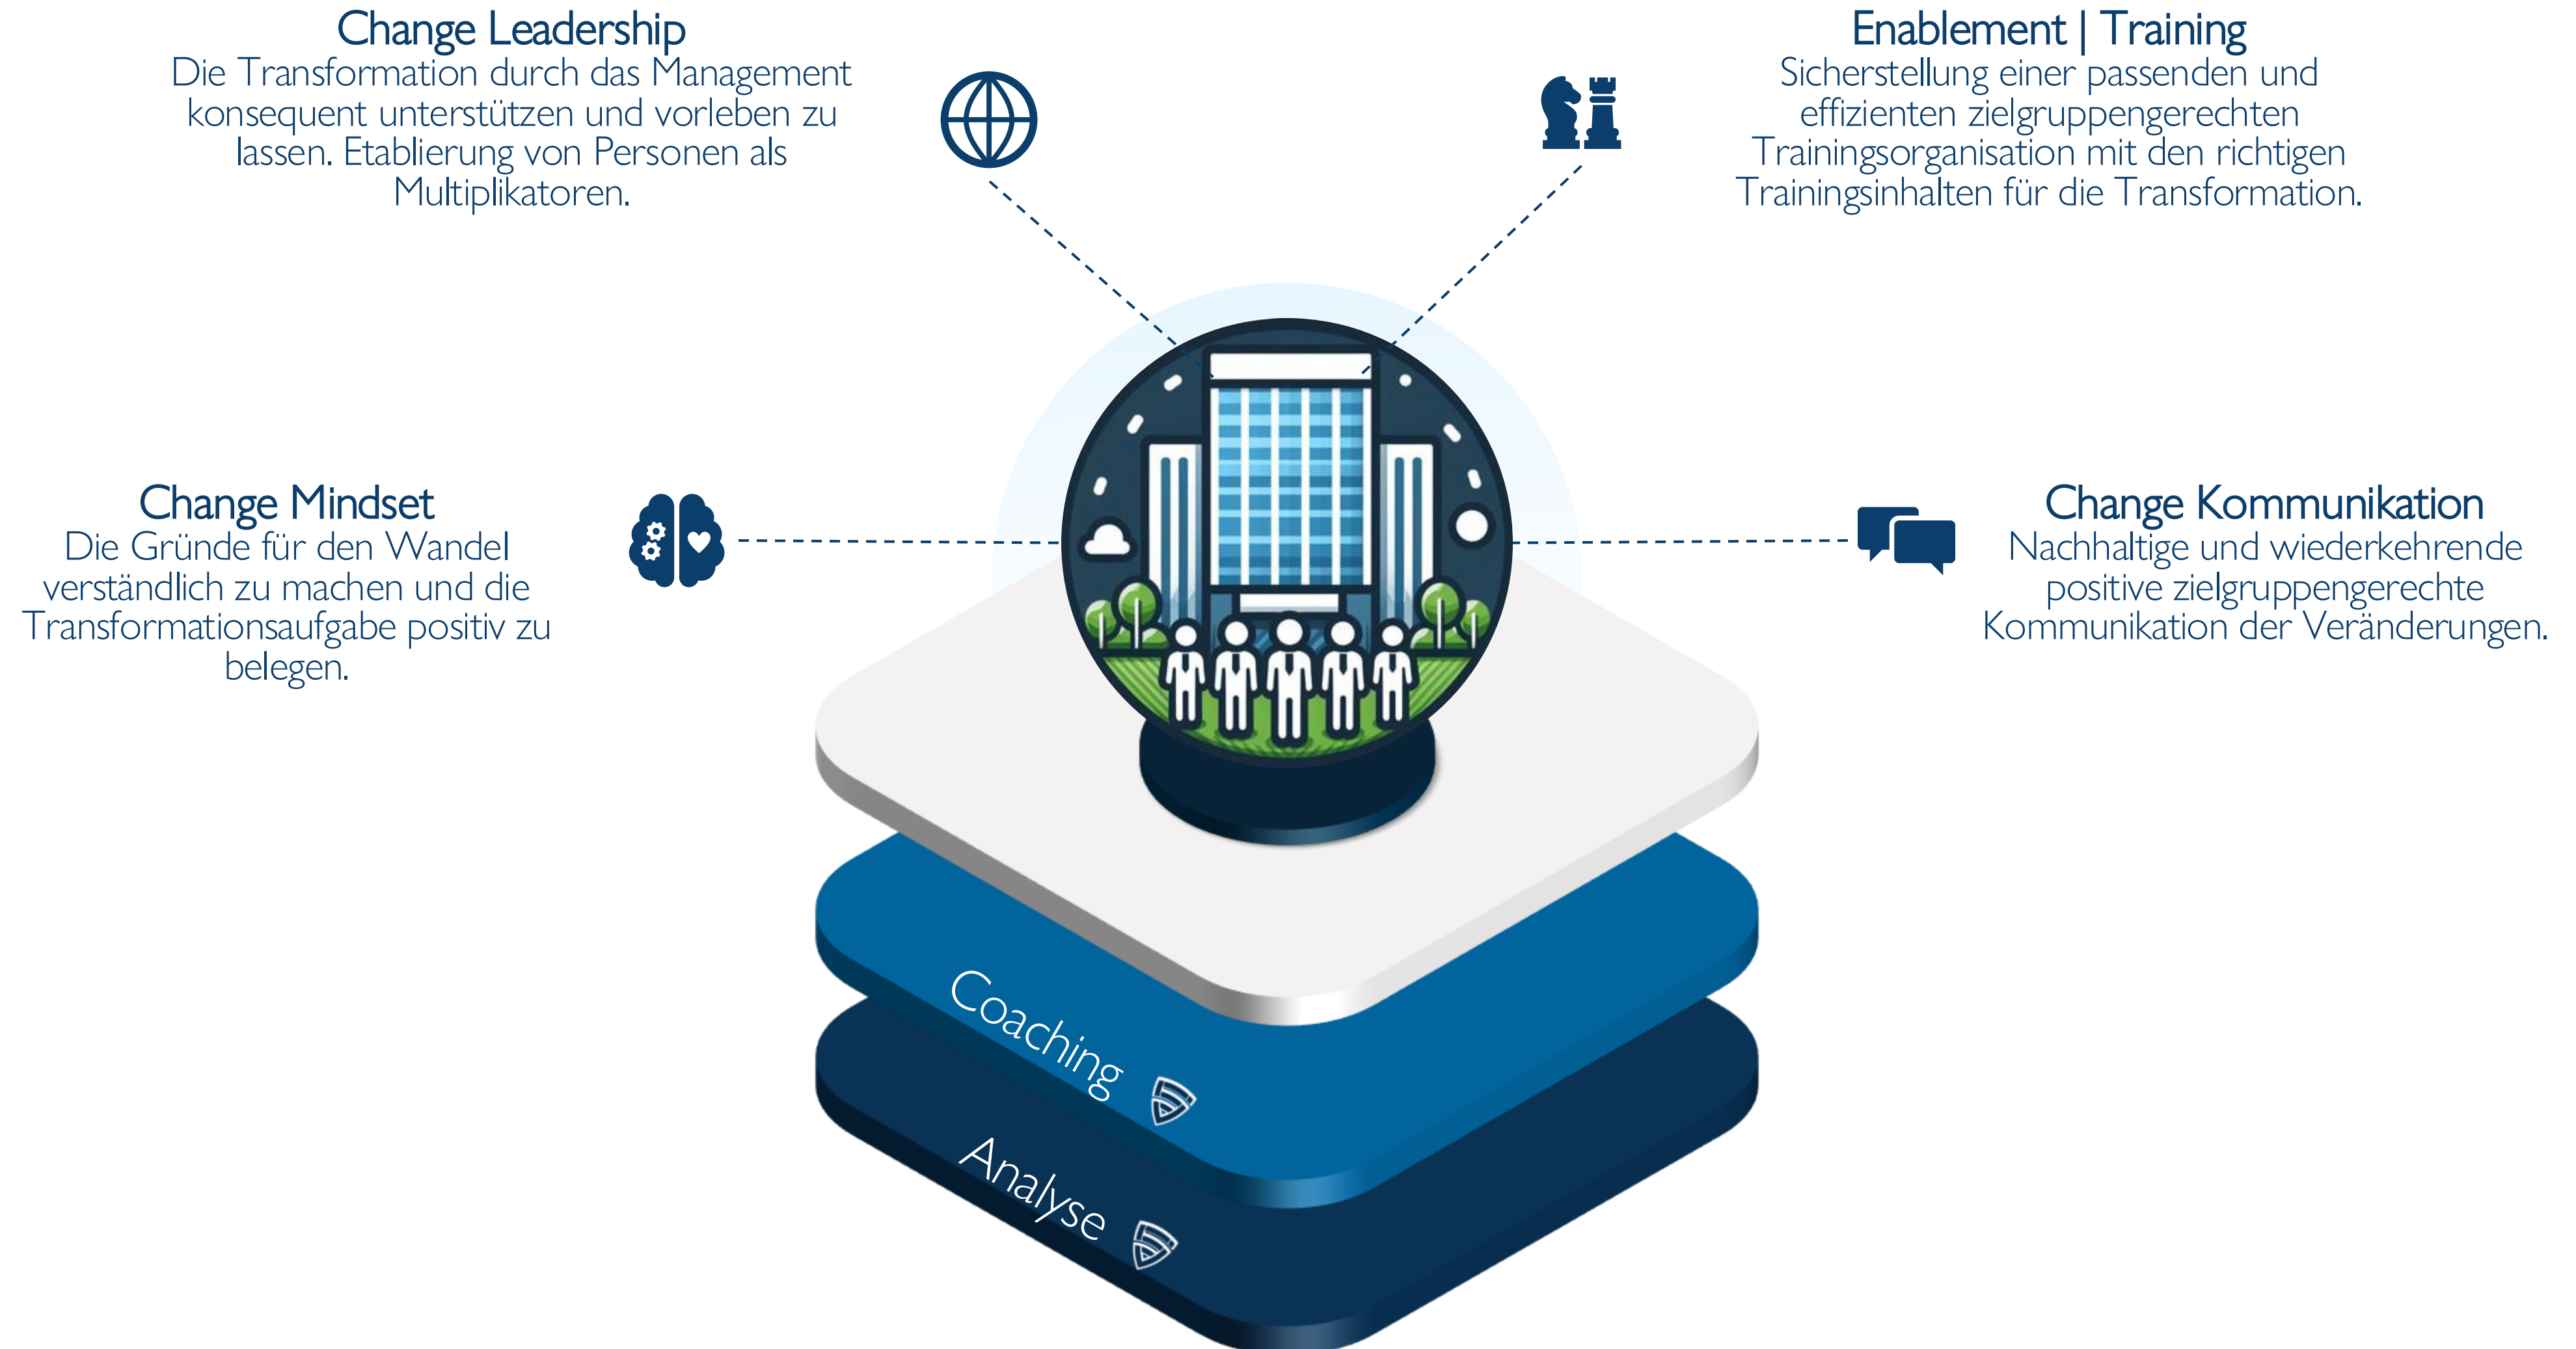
Change Leadership
Die Transformation durch das Management konsequent unterstützen und vorleben zu lassen. Etablierung von Personen als Multiplikatoren.

Enablement | Training
Sicherstellung einer passenden und effizienten zielgruppengerechten Trainingsorganisation mit den richtigen Trainingsinhalten für die Transformation.

Change Mindset
Die Gründe für den Wandel verständlich zu machen und die Transformationsaufgabe positiv zu belegen.

Change Kommunikation
Nachhaltige und wiederkehrende positive zielgruppengerechte Kommunikation der Veränderungen.

Coaching

Analyse